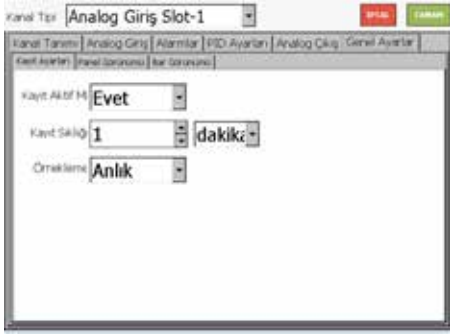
Kanal Tipi Analog Giriş Slot-1

İPTAL TAMAM

Kanal Tanımı | Analog Giriş | Alarmlar | PID Ayarları | Analog Çıkış | Genel Ayarlar

Kayıt Ayarları | Panel Görünümü | Bar Görünümü

Kayıt Aktif Mi Evet

Kayıt Sıklığı 1 dakika

Örnekleme Anlık